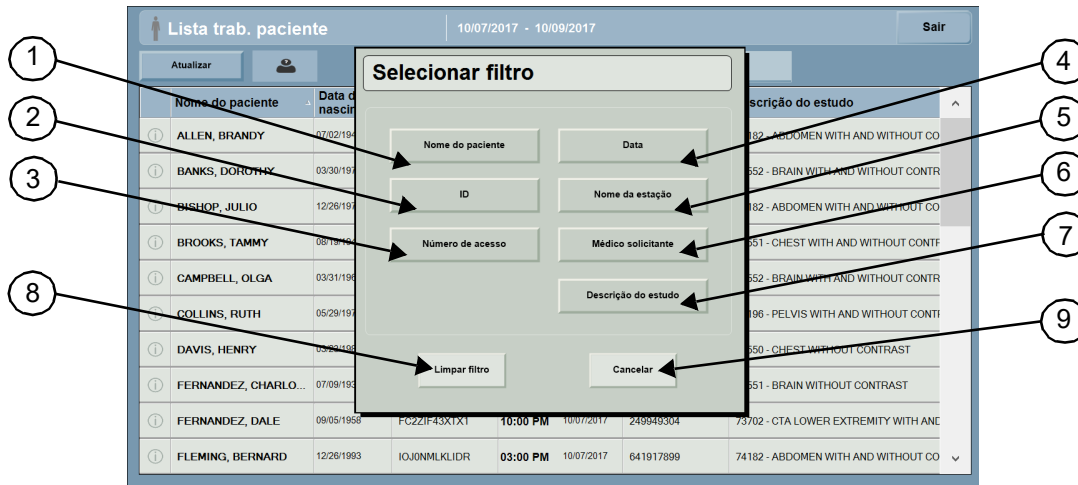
Lista trab. paciente
10/07/2017 - 10/09/2017
Sair
Atualizar

Nome do paciente
Data d nascim
scrição do estudo

ALLEN, BRANDY 07/02/194 182 - ABDOMEN WITH AND WITHOUT CO
BANKS, DOROTHY 03/30/197 552 - BRAIN WITH AND WITHOUT CONTR
BISHOP, JULIO 12/26/197 182 - ABDOMEN WITH AND WITHOUT CO
BROOKS, TAMMY 08/19/19 551 - CHEST WITH AND WITHOUT CONTR
CAMPBELL, OLGA 03/31/196 552 - BRAIN WITH AND WITHOUT CONTR
COLLINS, RUTH 05/29/197 196 - PELVIS WITH AND WITHOUT CONTR
DAVIS, HENRY 03/23/198 550 - CHEST WITHOUT CONTRAST
FERNANDEZ, CHARLO... 07/09/193 551 - BRAIN WITHOUT CONTRAST
FERNANDEZ, DALE 09/05/1958 FC2ZIF43XTX1 10:00 PM 10/07/2017 249949304 73702 - CTA LOWER EXTREMITY WITH AND
FLEMING, BERNARD 12/26/1993 IOJ0NMLKLIDR 03:00 PM 10/07/2017 641917899 74182 - ABDOMEN WITH AND WITHOUT CO

Selecionar filtro
Nome do paciente
Data
ID
Nome da estação
Número de acesso
Médico solicitante
Descrição do estudo
Limpar filtro
Cancelar

1
2
3
4
5
6
7
8
9